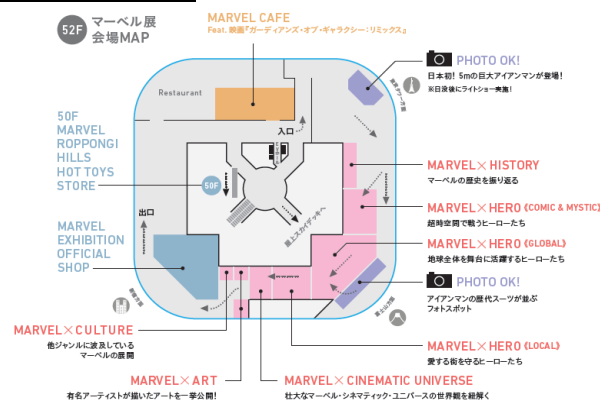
52F マーベル展 会場MAP

MARVEL CAFE
Feat. 映画『ガーディアンズ・オブ・ギャラクシー：リミックス』

Restaurant

入口

50F MARVEL ROPPONGI HILLS HOT TOYS STORE

50F

出口

MARVEL EXHIBITION OFFICIAL SHOP

屋上スカイデッキへ

PHOTO OK!
日本初！ 5mの巨大アイアンマンが登場！
※日没後にライトショー実施！

MARVEL × HISTORY
マーベルの歴史を振り返る

MARVEL × HERO《COMIC & MYSTIC》
超時空間で戦うヒーローたち

MARVEL × HERO《GLOBAL》
地球全体を舞台に活躍するヒーローたち

PHOTO OK!
アイアンマンの歴代スーツが並ぶフォトスポット

MARVEL × HERO《LOCAL》
愛する街を守るヒーローたち

MARVEL × CULTURE
他ジャンルに波及しているマーベルの展開

MARVEL × ART
有名アーティストが描いたアートを一挙公開！

MARVEL × CINEMATIC UNIVERSE
壮大なマーベル・シネマティック・ユニバースの世界観を総覧く